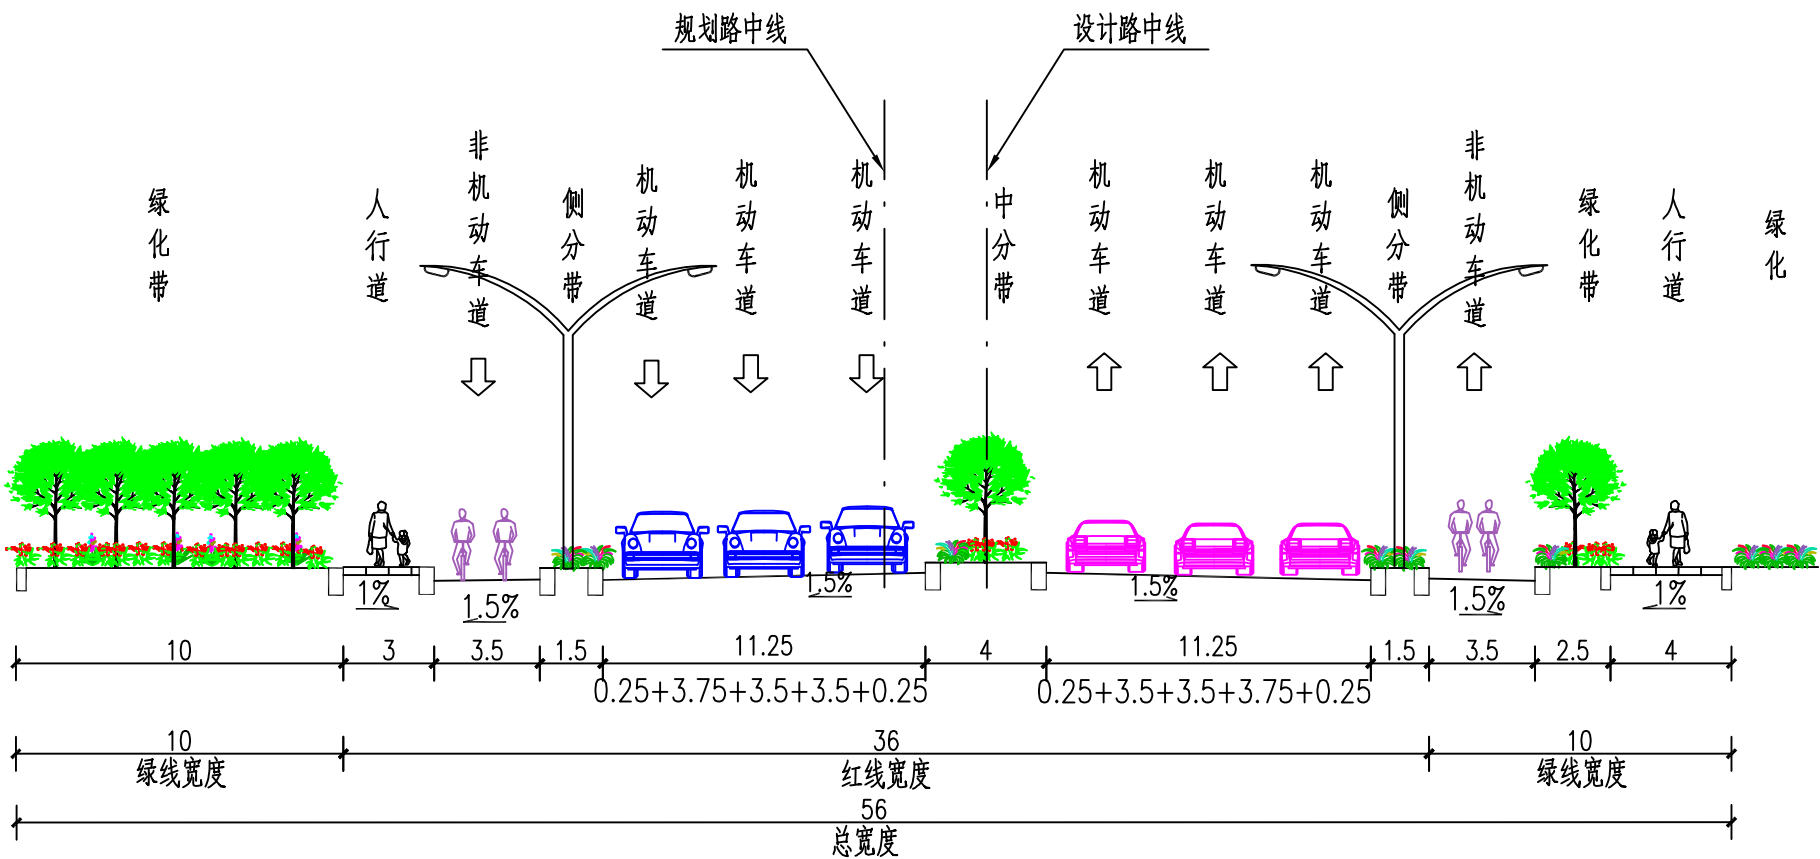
规划路中线

设计路中线

绿化带

人行道

非机动车道

侧分带

机动车道

机动车道

机动车道

中分带

机动车道

机动车道

机动车道

侧分带

非机动车道

绿化带

人行道

绿化

1%

1.5%

1.5%

1.5%

1.5%

1%

10

3

3.5

1.5

11.25

0.25+3.75+3.5+3.5+0.25

4

11.25

0.25+3.5+3.5+3.75+0.25

1.5

3.5

2.5

4

10
绿线宽度

36
红线宽度

10
绿线宽度

56
总宽度